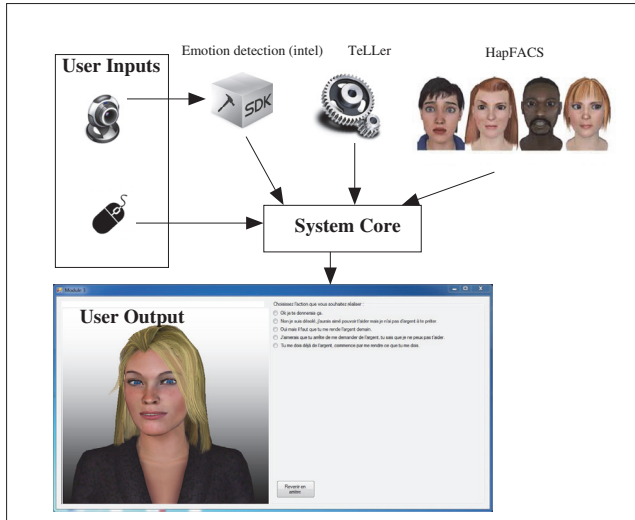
User Inputs

Emotion detection (intel)

SDK

TeLLer

HapFACS

System Core

Module 3

User Output

Choisissez l'action que vous souhaitez réaliser :

Ok je te donnerais ça.

Non je suis désolé, j'aurais aimé pouvoir t'aider mais je n'ai pas d'argent à te prêter.

Oui mais il faut que tu me rende l'argent demain.

J'aimerais que tu arrête de me demander de l'argent, tu sais que je ne peux pas t'aider.

Tu me dois déjà de l'argent, commence par me rendre ce que tu me dois.

Revenir en arrière